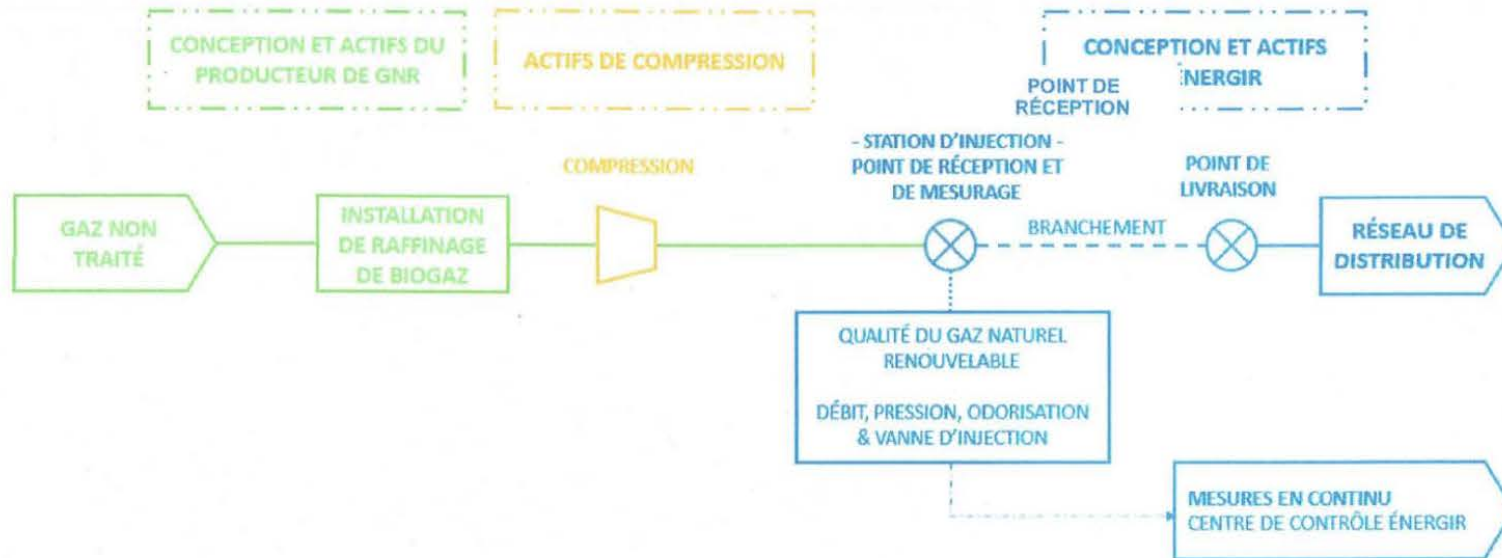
CONCEPTION ET ACTIFS DU PRODUCTEUR DE GNR

ACTIFS DE COMPRESSION

CONCEPTION ET ACTIFS ÉNERGIR

POINT DE RÉCEPTION

COMPRESSION

- STATION D'INJECTION - POINT DE RÉCEPTION ET DE MESURAGE

POINT DE LIVRAISON

GAZ NON TRAITÉ

INSTALLATION DE RAFFINAGE DE BIOGAZ

BRANCHEMENT

RÉSEAU DE DISTRIBUTION

QUALITÉ DU GAZ NATUREL RENOUVELABLE

DÉBIT, PRESSION, ODORISATION & VANNE D'INJECTION

MESURES EN CONTINU
CENTRE DE CONTRÔLE ÉNERGIR